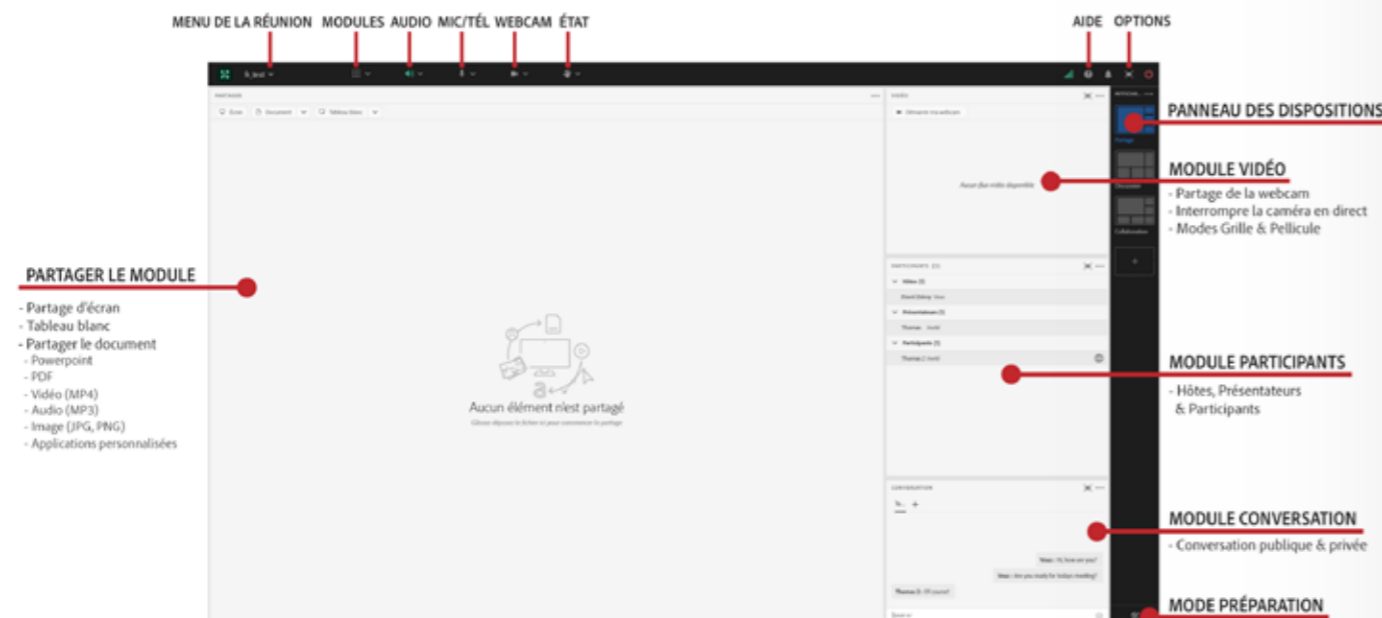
MENU DE LA RÉUNION MODULES AUDIO MIC/TÉL WEBCAM ÉTAT

AIDE OPTIONS

PARTAGE

VIDÉO

Aucun élément n'est partagé

PANNEAU DES DISPOSITIONS

MODULE VIDÉO
- Partage de la webcam
- Interrompre la caméra en direct
- Modes Grille & Pellicule

PARTAGER LE MODULE
- Partage d'écran
- Tableau blanc
- Partager le document
- Powerpoint
- PDF
- Vidéo (MP4)
- Audio (MP3)
- Image (JPG, PNG)
- Applications personnalisées

MODULE PARTICIPANTS
- Hôtes, Présentateurs & Participants

MODULE CONVERSATION
- Conversation publique & privée

MODE PRÉPARATION